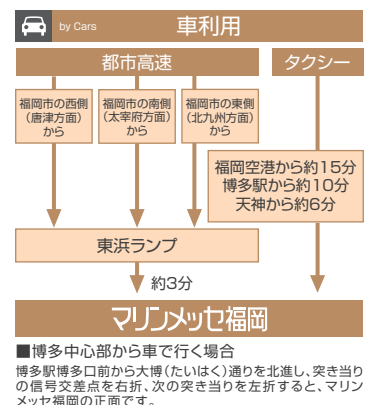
by Cars

車利用

都市高速

タクシー

福岡市の西側（唐津方面）から

福岡市の南側（太宰府方面）から

福岡市の東側（北九州方面）から

福岡空港から約15分
博多駅から約10分
天神から約6分

東浜ランプ

約3分

マリンメッセ福岡

■博多中心部から車で行く場合

博多駅博多口前から大博（たいはく）通りを北進し、突き当りの信号交差点を右折、次の突き当りを左折すると、マリンメッセ福岡の正面です。